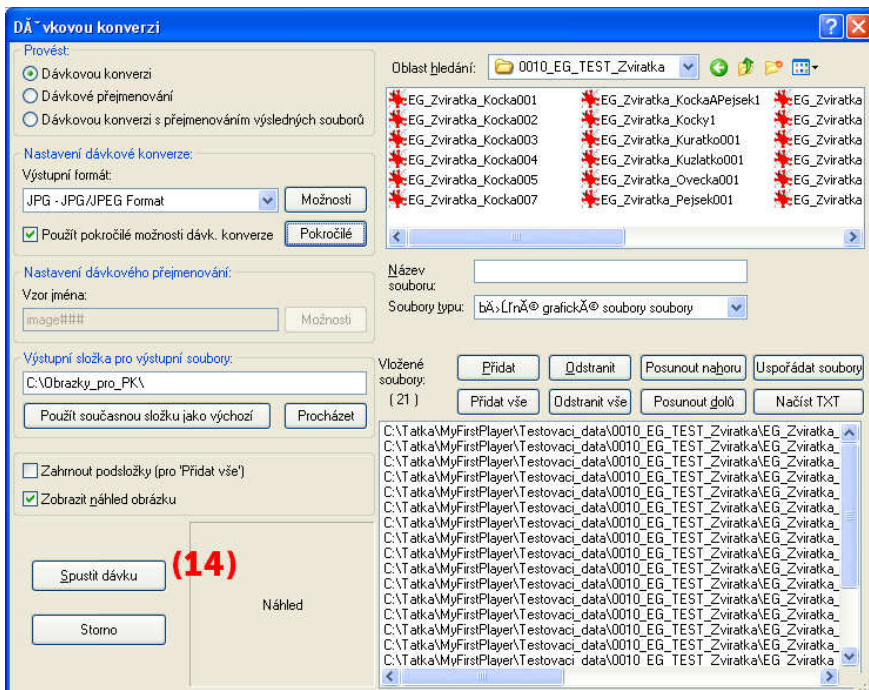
DĂˇvkovou konverzi

Provést:
Dávkovou konverzi
Dávkové přejmenování
Dávkovou konverzi s přejmenováním výsledných souborů

Nastavení dávkové konverze:
Výstupní formát:
JPG - JPG/JPEG Format
Možnosti
Použít pokročilé možnosti dávk. konverze
Pokročilé

Nastavení dávkového přejmenování:
Vzor jména:
image###
Možnosti

Výstupní složka pro výstupní soubory:
C:\Obrazky_pro_PK\
Použít současnou složku jako výchozí
Procházet

Zahrnout podsložky (pro 'Přidat vše')
Zobrazit náhled obrázku

Spustit dávku
(14)
Storno
Náhled

Oblast hledání: 0010_EG_TEST_Zviratka

EG_Zviratka_Kocka001
EG_Zviratka_Kocka002
EG_Zviratka_Kocka003
EG_Zviratka_Kocka004
EG_Zviratka_Kocka005
EG_Zviratka_Kocka007
EG_Zviratka_KockaAPejsek1
EG_Zviratka_Kocky1
EG_Zviratka_Kuratko001
EG_Zviratka_Kuzlatko001
EG_Zviratka_Ovecka001
EG_Zviratka_Pejsek001
EG_Zviratka
EG_Zviratka
EG_Zviratka
EG_Zviratka
EG_Zviratka
EG_Zviratka

Název souboru:
Soubory typu: bÄ›ĹľnĂ© grafickĂ© soubory soubory

Vložené soubory:
( 21 )
Přidat
Odstranit
Posunout nahoru
Uspořádat soubory
Přidat vše
Odstranit vše
Posunout dolů
Načíst TXT

C:\Tatka\MyFirstPlayer\Testovaci_data\0010_EG_TEST_Zviratka\EG_Zviratka_
C:\Tatka\MyFirstPlayer\Testovaci_data\0010_EG_TEST_Zviratka\EG_Zviratka_
C:\Tatka\MyFirstPlayer\Testovaci_data\0010_EG_TEST_Zviratka\EG_Zviratka_
C:\Tatka\MyFirstPlayer\Testovaci_data\0010_EG_TEST_Zviratka\EG_Zviratka_
C:\Tatka\MyFirstPlayer\Testovaci_data\0010_EG_TEST_Zviratka\EG_Zviratka_
C:\Tatka\MyFirstPlayer\Testovaci_data\0010_EG_TEST_Zviratka\EG_Zviratka_
C:\Tatka\MyFirstPlayer\Testovaci_data\0010_EG_TEST_Zviratka\EG_Zviratka_
C:\Tatka\MyFirstPlayer\Testovaci_data\0010_EG_TEST_Zviratka\EG_Zviratka_
C:\Tatka\MyFirstPlayer\Testovaci_data\0010_EG_TEST_Zviratka\EG_Zviratka_
C:\Tatka\MyFirstPlayer\Testovaci_data\0010_EG_TEST_Zviratka\EG_Zviratka_
C:\Tatka\MyFirstPlayer\Testovaci_data\0010_EG_TEST_Zviratka\EG_Zviratka_
C:\Tatka\MyFirstPlayer\Testovaci_data\0010_EG_TEST_Zviratka\EG_Zviratka_
C:\Tatka\MyFirstPlayer\Testovaci_data\0010_EG_TEST_Zviratka\EG_Zviratka_
C:\Tatka\MyFirstPlayer\Testovaci_data\0010_EG_TEST_Zviratka\EG_Zviratka_
C:\Tatka\MyFirstPlayer\Testovaci_data\0010_EG_TEST_Zviratka\EG_Zviratka_
C:\Tatka\MyFirstPlayer\Testovaci_data\0010_EG_TEST_Zviratka\EG_Zviratka_
C:\Tatka\MyFirstPlayer\Testovaci_data\0010_EG_TEST_Zviratka\EG_Zviratka_
C:\Tatka\MyFirstPlayer\Testovaci_data\0010_EG_TEST_Zviratka\EG_Zviratka_
C:\Tatka\MyFirstPlayer\Testovaci_data\0010_EG_TEST_Zviratka\EG_Zviratka_